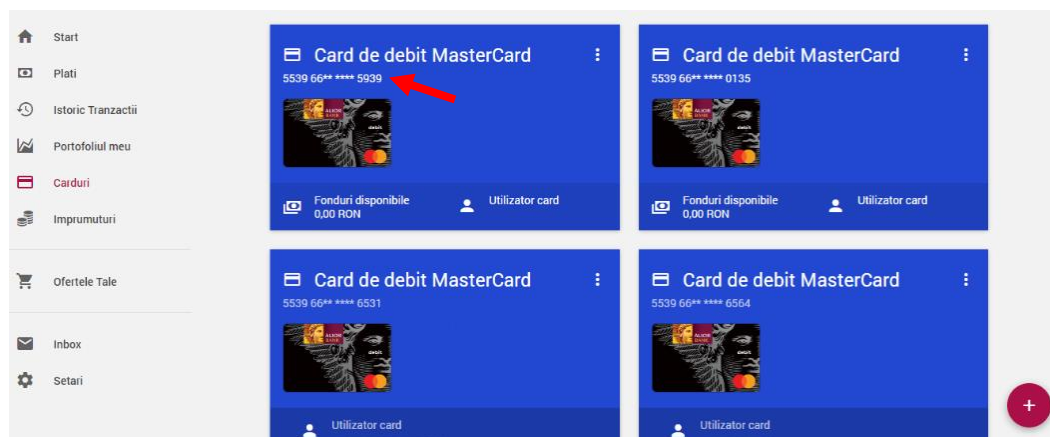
Start
Plati
Istoric Tranzactii
Portofoliul meu
Carduri
Imprumuturi

Ofertele Tale

Inbox
Setari

Card de debit MasterCard
5539 66** **** 5939
ALIOR BANK
Fonduri disponibile
0,00 RON
Utilizator card

Card de debit MasterCard
5539 66** **** 0135
ALIOR BANK
Fonduri disponibile
0,00 RON
Utilizator card

Card de debit MasterCard
5539 66** **** 6531
ALIOR BANK
Utilizator card

Card de debit MasterCard
5539 66** **** 6564
ALIOR BANK
Utilizator card

+